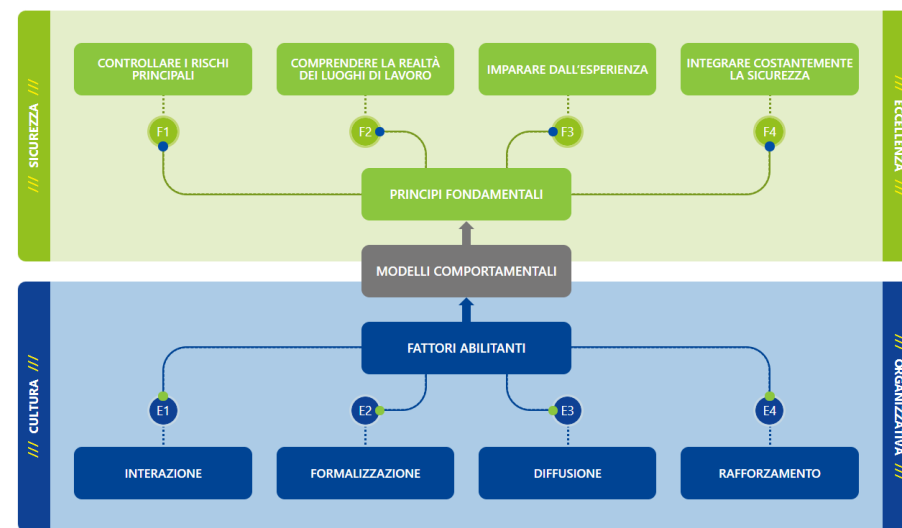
/// SICUREZZA ///

CONTROLLARE I RISCHI PRINCIPALI

COMPRENDERE LA REALTÀ DEI LUOGHI DI LAVORO

IMPARARE DALL'ESPERIENZA

INTEGRARE COSTANTEMENTE LA SICUREZZA

ECCELLENZA

F1

F2

F3

F4

PRINCIPI FONDAMENTALI

MODELLI COMPORTAMENTALI

/// CULTURA ///

FATTORI ABILITANTI

ORGANIZZATIVA

E1

E2

E3

E4

INTERAZIONE

FORMALIZZAZIONE

DIFFUSIONE

RAFFORZAMENTO